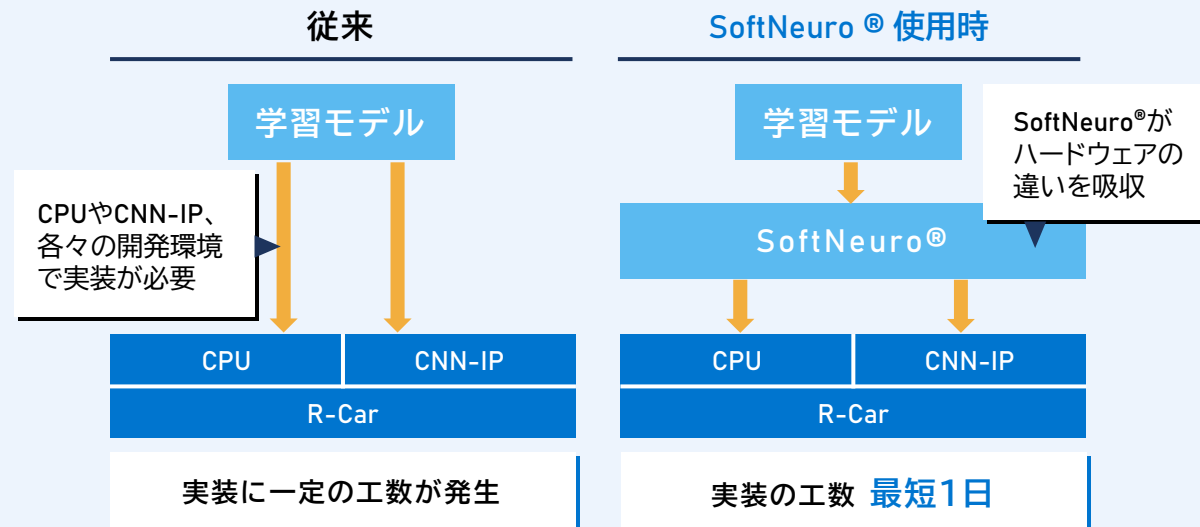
従来

学習モデル

CPUやCNN-IP、各々の開発環境で実装が必要

CPU

CNN-IP

R-Car

実装に一定の工数が発生

SoftNeuro ® 使用時

学習モデル

SoftNeuro®がハードウェアの違いを吸収

SoftNeuro®

CPU

CNN-IP

R-Car

実装の工数 最短1日